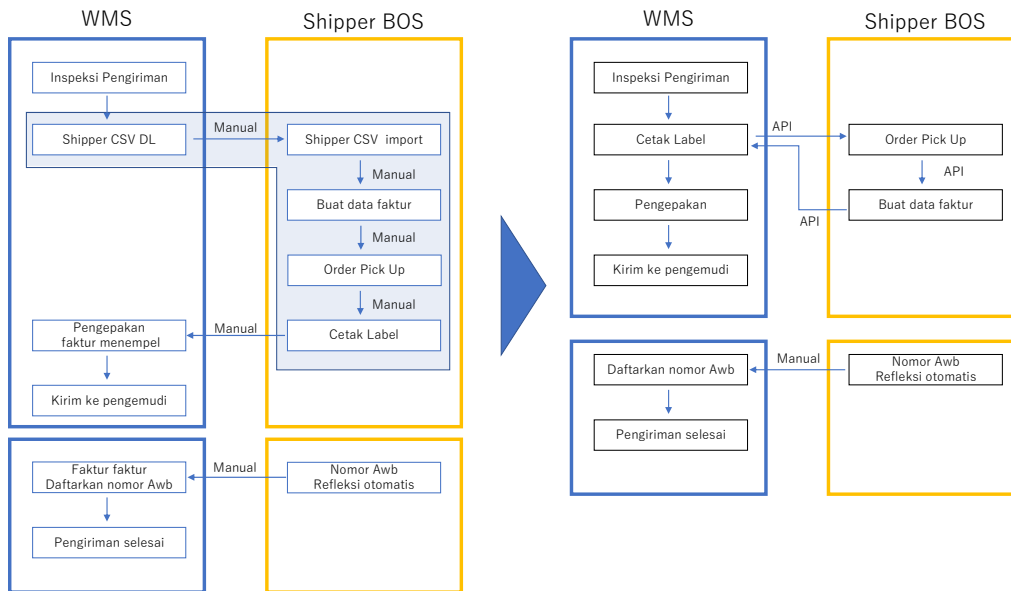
WMS

Shipper BOS

Inspeksi Pengiriman

Shipper CSV DL

Manual

Shipper CSV import

Manual

Buat data faktur

Manual

Order Pick Up

Manual

Manual

Pengepakan faktur menempel

Cetak Label

Kirim ke pengemudi

Faktur faktur Daftarkan nomor Awb

Manual

Nomor Awb Refleksi otomatis

Pengiriman selesai

WMS

Shipper BOS

Inspeksi Pengiriman

Cetak Label

API

Order Pick Up

API

Pengepakan

API

Buat data faktur

Kirim ke pengemudi

Manual

Daftarkan nomor Awb

Nomor Awb Refleksi otomatis

Pengiriman selesai